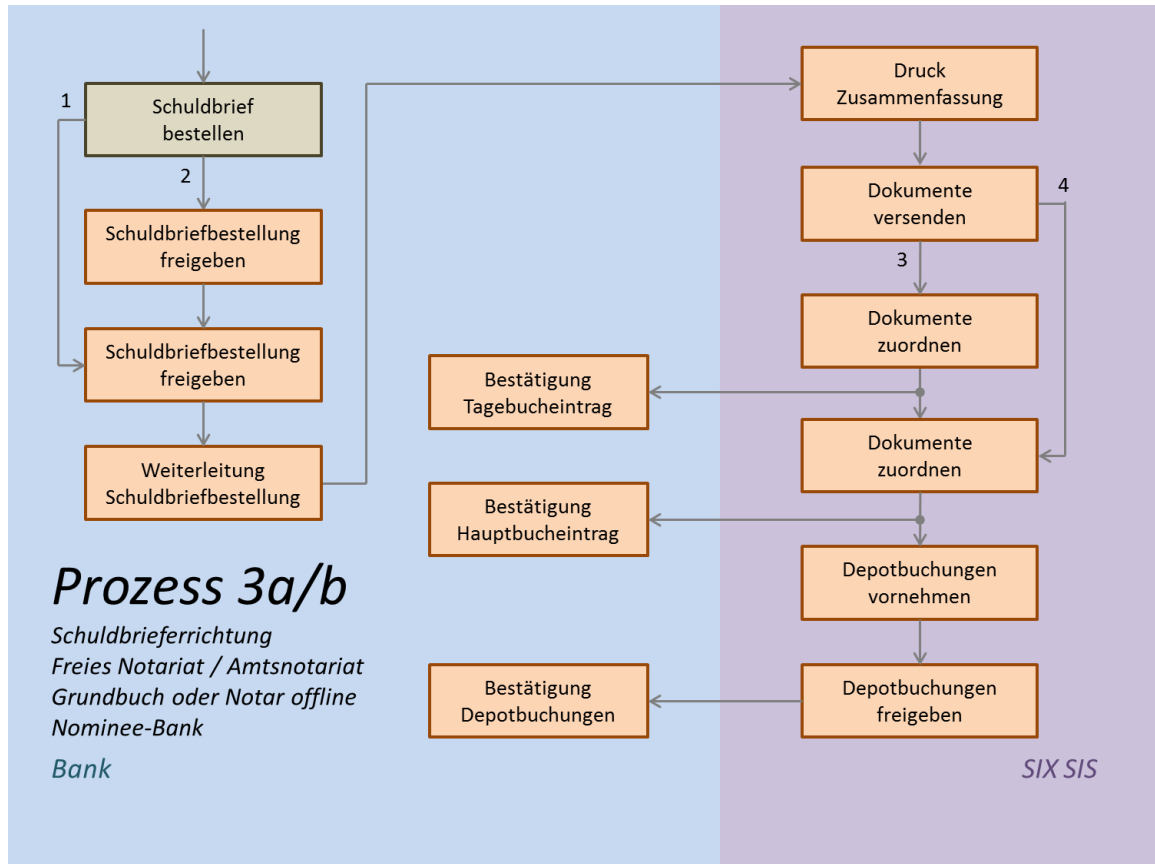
1

Schuldbrief bestellen

2

Schuldbriefbestellung freigeben

Schuldbriefbestellung freigeben

Weiterleitung Schuldbriefbestellung

Prozess 3a/b

Schuldbrieferrichtung
Freies Notariat / Amtsnotariat
Grundbuch oder Notar offline
Nominee-Bank

Bank

Druck Zusammenfassung

Dokumente versenden

4

3

Dokumente zuordnen

Bestätigung Tagebucheintrag

Dokumente zuordnen

Bestätigung Hauptbucheintrag

Depotbuchungen vornehmen

Bestätigung Depotbuchungen

Depotbuchungen freigeben

SIX SIS